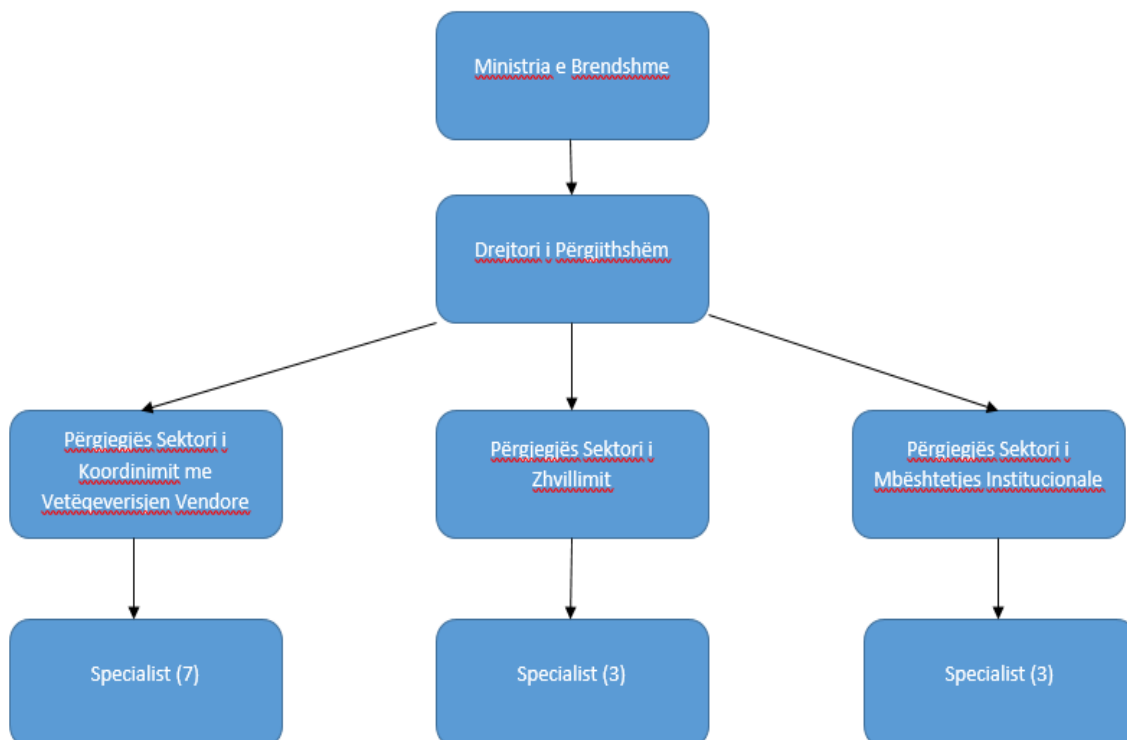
Ministria e Brendshme

Drejtori i Përgjithshëm

Përgjegjës Sektori i Koordinimit me Vetëgeverisjen Vendore

Përgjegjës Sektori i Zhvillimit

Përgjegjës Sektori i Mbështetjes Institucionale

Specialist (7)

Specialist (3)

Specialist (3)